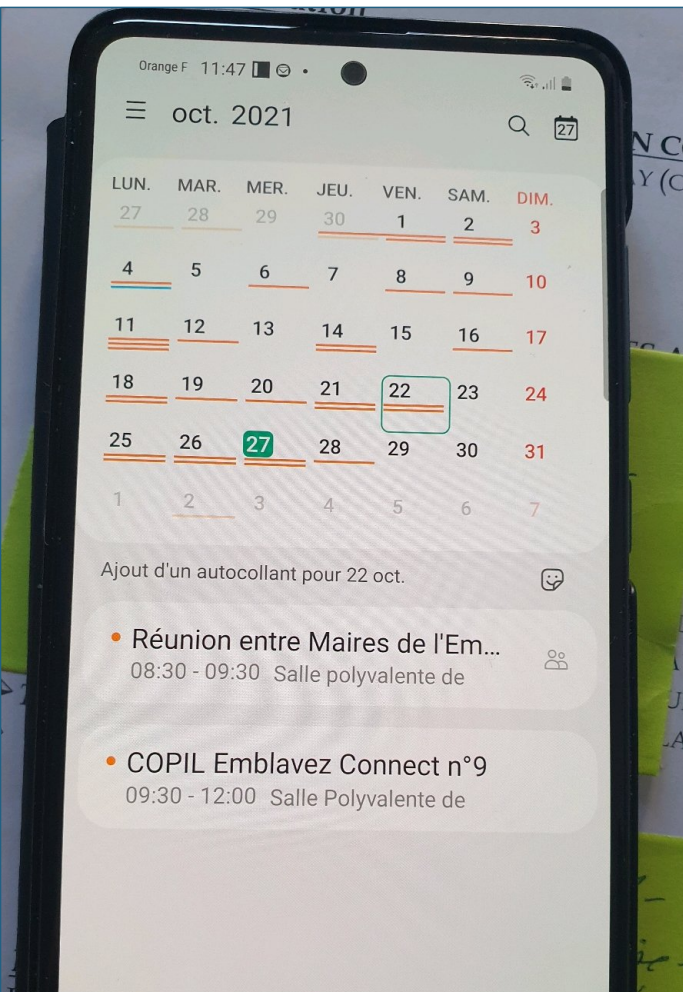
Orange F 11:47

oct. 2021

27

| LUN. | MAR. | MER. | JEU. | VEN. | SAM. | DIM. |
|---|---|---|---|---|---|---|
| 27 | 28 | 29 | 30 | 1 | 2 | 3 |
| 4 | 5 | 6 | 7 | 8 | 9 | 10 |
| 11 | 12 | 13 | 14 | 15 | 16 | 17 |
| 18 | 19 | 20 | 21 | 22 | 23 | 24 |
| 25 | 26 | 27 | 28 | 29 | 30 | 31 |
| 1 | 2 | 3 | 4 | 5 | 6 | 7 |

Ajout d'un autocollant pour 22 oct.

Réunion entre Maires de l'Em...
08:30 - 09:30 Salle polyvalente de

COPIL Emblavez Connect n°9
09:30 - 12:00 Salle Polyvalente de